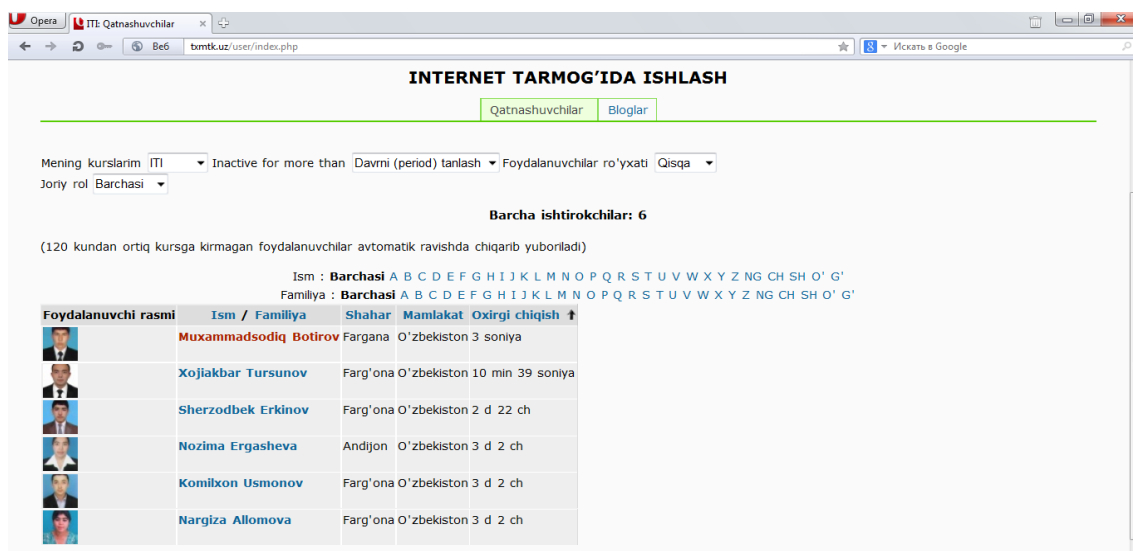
Opera | ITI: Qatnashuvchilar ×

Веб | txmtk.uz/user/index.php

Искать в Google

INTERNET TARMOG'IDA ISHLASH

Qatnashuvchilar | Bloglar

Mening kurslarim ITI Inactive for more than Davrni (period) tanlash Foydalanuvchilar ro'yxati Qisqa
Joriy rol Barchasi

Barcha ishtirokchilar: 6

(120 kundan ortiq kursga kirmagan foydalanuvchilar avtomatik ravishda chiqarib yuboriladi)

Ism : Barchasi A B C D E F G H I J K L M N O P Q R S T U V W X Y Z NG CH SH O' G'
Familiya : Barchasi A B C D E F G H I J K L M N O P Q R S T U V W X Y Z NG CH SH O' G'

| Foydalanuvchi rasmi | Ism / Familiya | Shahar | Mamlakat | Oxirgi chiqish |
|---|---|---|---|---|
| | Muxammadsodiq Botirov | Fargana | O'zbekiston | 3 soniya |
| | Xojiakbar Tursunov | Farg'ona | O'zbekiston | 10 min 39 soniya |
| | Sherzodbek Erkinov | Farg'ona | O'zbekiston | 2 d 22 ch |
| | Nozima Ergasheva | Andijon | O'zbekiston | 3 d 2 ch |
| | Komilxon Usmonov | Farg'ona | O'zbekiston | 3 d 2 ch |
| | Nargiza Allomova | Farg'ona | O'zbekiston | 3 d 2 ch |